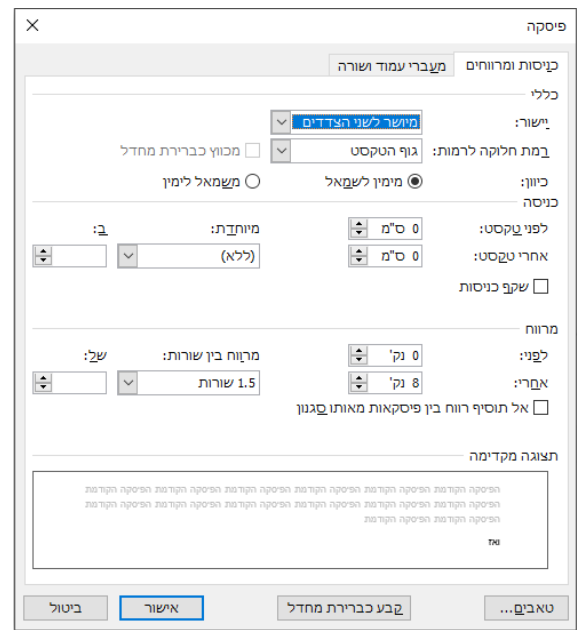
פיסקה

כניסות ומרווחים | מעברי עמוד ושורה

כללי

יישור: מיושר לשני הצדדים

רמת חלוקה לרמות: גוף הטקסט | מכווץ כברירת מחדל

כיוון: מימין לשמאל | משמאל לימין

כניסה

לפני טקסט: 0 ס"מ | מיוחדת: | ב:

אחרי טקסט: 0 ס"מ | (ללא)

שקף כניסות

מרווח

לפני: 0 נק' | מרווח בין שורות: | של:

אחרי: 8 נק' | 1.5 שורות

אל תוסיף רווח בין פיסקאות מאותו סגנון

תצוגה מקדימה

הפיסקה הקודמת הפיסקה הקודמת הפיסקה הקודמת הפיסקה הקודמת הפיסקה הקודמת הפיסקה הקודמת הפיסקה הקודמת הפיסקה הקודמת הפיסקה הקודמת הפיסקה הקודמת הפיסקה הקודמת הפיסקה הקודמת הפיסקה הקודמת הפיסקה הקודמת הפיסקה הקודמת הפיסקה הקודמת

ואז

טאבים... | קבע כברירת מחדל | אישור | ביטול